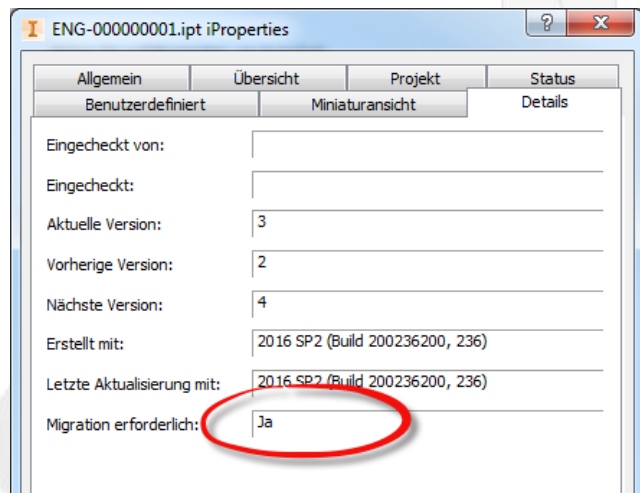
ENG-000000001.ipt iProperties

?

x

Allgemein
Übersicht
Projekt
Status
Benutzerdefiniert
Miniaturansicht
Details

Eingecheckt von:

Eingecheckt:

Aktuelle Version: 3

Vorherige Version: 2

Nächste Version: 4

Erstellt mit: 2016 SP2 (Build 200236200, 236)

Letzte Aktualisierung mit: 2016 SP2 (Build 200236200, 236)

Migration erforderlich: Ja